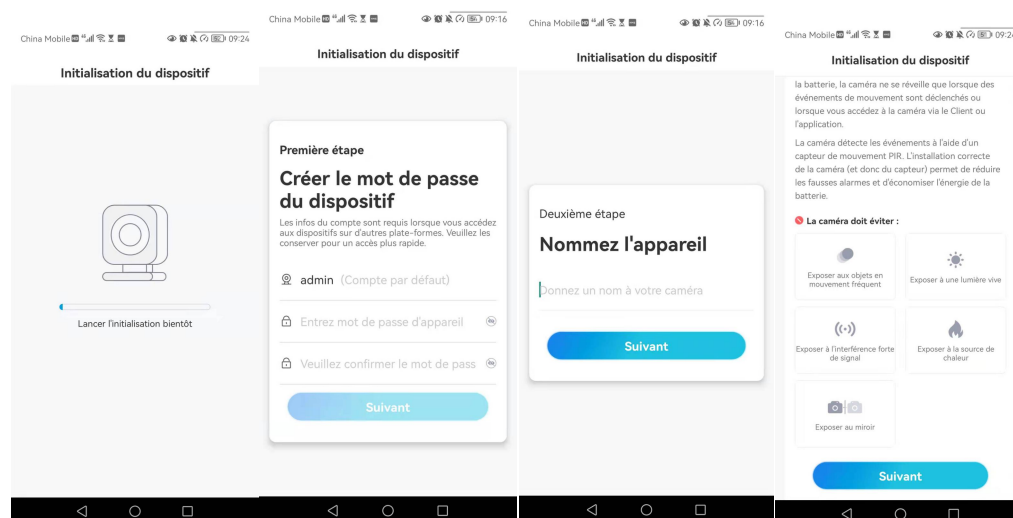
China Mobile 09:24

Initialisation du dispositif

Lancer l'initialisation bientôt

China Mobile 09:16

Initialisation du dispositif

Première étape

Créer le mot de passe du dispositif

Les infos du compte sont requis lorsque vous accédez aux dispositifs sur d'autres plate-formes. Veuillez les conserver pour un accès plus rapide.

admin (Compte par défaut)

Entrez mot de passe d'appareil

Veuillez confirmer le mot de pass

Suivant

China Mobile 09:16

Initialisation du dispositif

Deuxième étape

Nommez l'appareil

Donnez un nom à votre caméra

Suivant

China Mobile 09:20

Initialisation du dispositif

la batterie, la caméra ne se réveille que lorsque des événements de mouvement sont déclenchés ou lorsque vous accédez à la caméra via le Client ou l'application.

La caméra détecte les événements à l'aide d'un capteur de mouvement PIR. L'installation correcte de la caméra (et donc du capteur) permet de réduire les fausses alarmes et d'économiser l'énergie de la batterie.

La caméra doit éviter :

Exposer aux objets en mouvement fréquent

Exposer à une lumière vive

Exposer à l'interférence forte de signal

Exposer à la source de chaleur

Exposer au miroir

Suivant